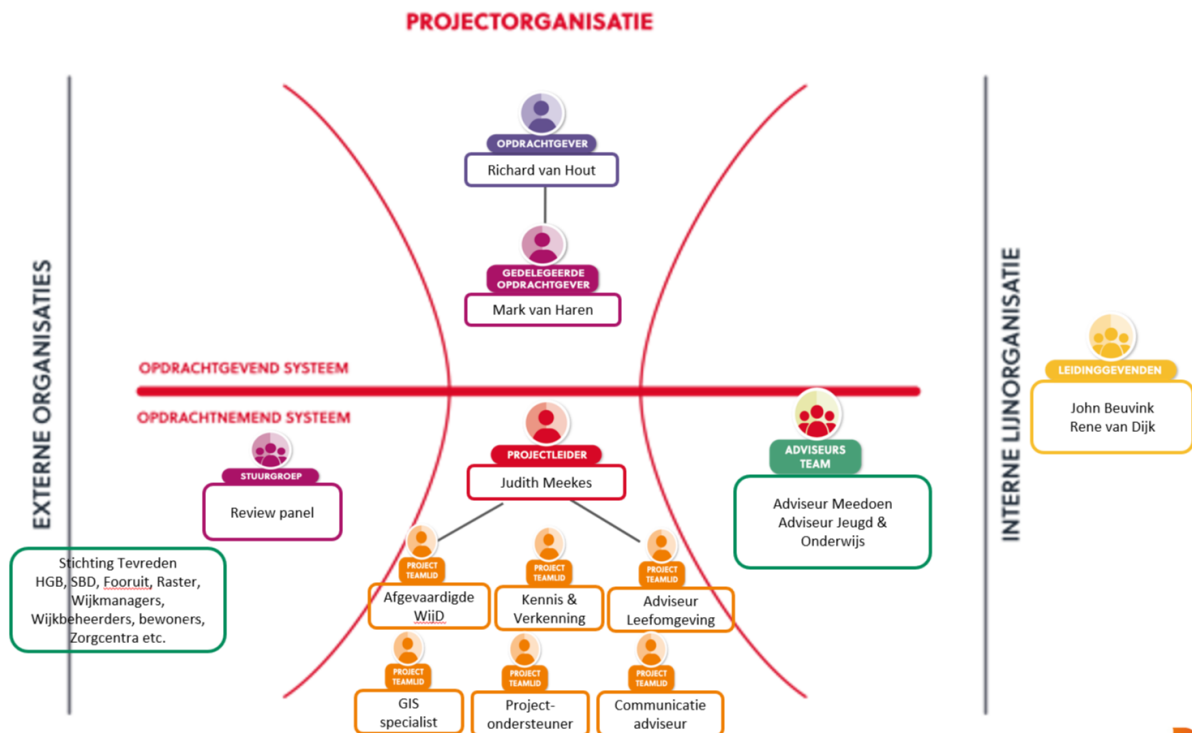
PROJECTORGANISATIE

EXTERNE ORGANISATIES

INTERNE LIJNORGANISATIE

OPDRACHTGEVER
Richard van Hout

GEDELEGEERDE OPDRACHTGEVER
Mark van Haren

LEIDINGGEVENDEN
John Beuvink
Rene van Dijk

OPDRACHTGEVEND SYSTEEM

OPDRACHTNEMEND SYSTEEM

ADVISEURS TEAM
Adviseur Meedoen
Adviseur Jeugd & Onderwijs

STUURGROEP
Review panel

PROJECTLEIDER
Judith Meekes

Stichting Tevreden
HGB, SBD, Fooruit, Raster, Wijkmanagers, Wijkbeheerders, bewoners, Zorgcentra etc.

PROJECT TEAMLID
Afgevaardigde WijD

PROJECT TEAMLID
Kennis & Verkenning

PROJECT TEAMLID
Adviseur Leefomgeving

PROJECT TEAMLID
GIS specialist

PROJECT TEAMLID
Project-ondersteuner

PROJECT TEAMLID
Communicatie adviseur